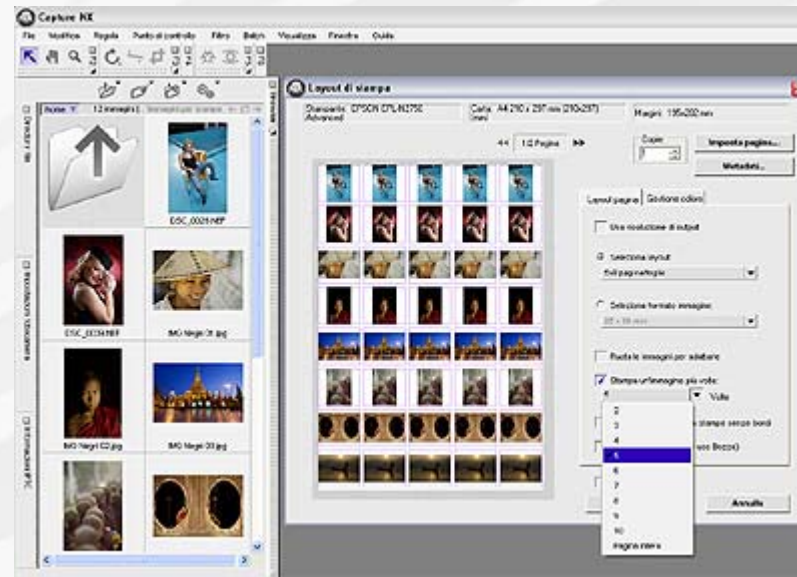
Capture NX

File Modifica Regola Punto di controllo Filtro Batch Visualizza Finestra Guida

Layout di stampa

Stampante: EPSON STYLUS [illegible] Advanced

Carta: A4 210 x 297 mm (210x297) mm

Margini: 195x282 mm

1/2 Pagina

Copie: 1

Imposta pagina...

Metadati...

Layout pagina

Gestione colore

Usa risoluzione di output

Seleziona layout

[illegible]

Selezione formato immagine

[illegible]

Ruota le immagini per adattarle

Stampa un'immagine più volte:

Volte

stampa senza bordi

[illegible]

2
3
4
5
6
7
8
9
10
Pagina intera

Annulla

DSC_0026.NEF

DSC_0034.NEF

IMG Negri 01.jpg

IMG Negri 02.jpg

IMG Negri 03.jpg

12 immagini

Browser file

Cronologia modifiche

Informazioni foto